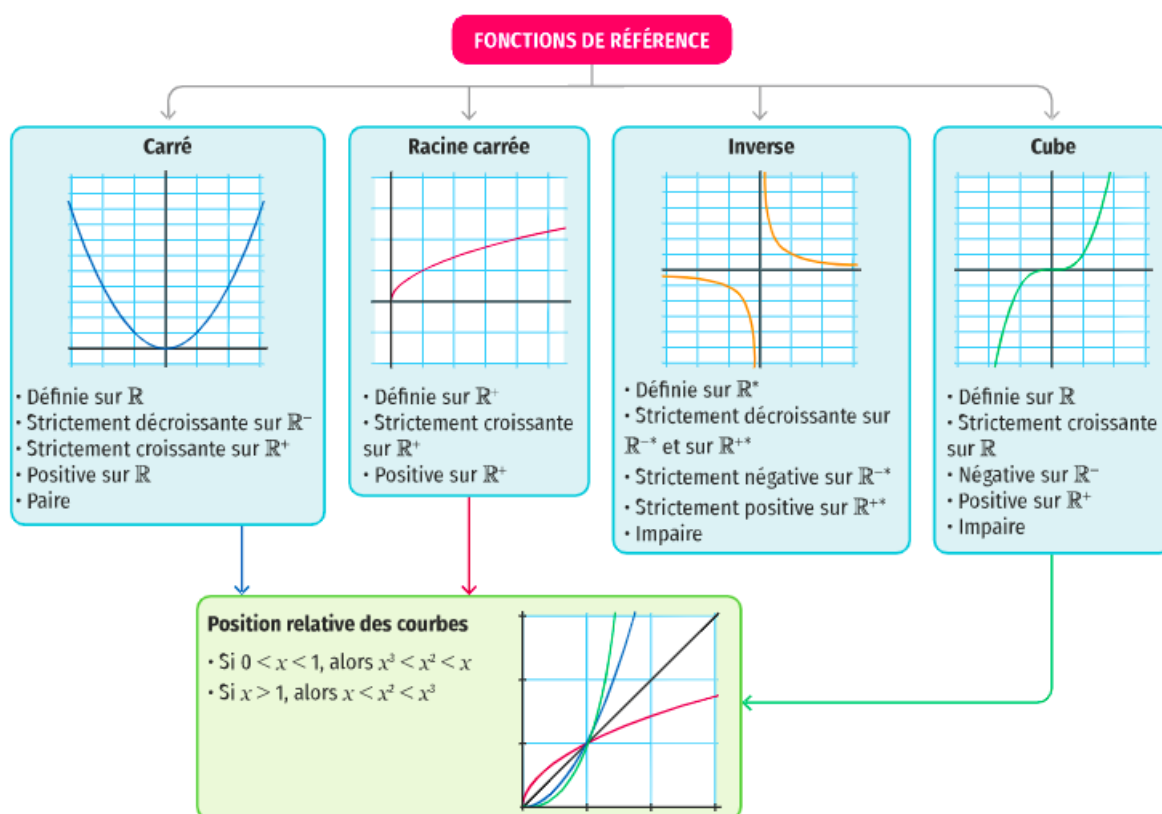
FONCTIONS DE RÉFÉRENCE

Carré

• Définie sur $\mathbb{R}$
• Strictement décroissante sur $\mathbb{R}^-$
• Strictement croissante sur $\mathbb{R}^+$
• Positive sur $\mathbb{R}$
• Paire

Racine carrée

• Définie sur $\mathbb{R}^+$
• Strictement croissante sur $\mathbb{R}^+$
• Positive sur $\mathbb{R}^+$

Inverse

• Définie sur $\mathbb{R}^*$
• Strictement décroissante sur $\mathbb{R}^{-*}$ et sur $\mathbb{R}^{+*}$
• Strictement négative sur $\mathbb{R}^{-*}$
• Strictement positive sur $\mathbb{R}^{+*}$
• Impaire

Cube

• Définie sur $\mathbb{R}$
• Strictement croissante sur $\mathbb{R}$
• Négative sur $\mathbb{R}^-$
• Positive sur $\mathbb{R}^+$
• Impaire

Position relative des courbes

• Si $0 < x < 1$, alors $x^3 < x^2 < x$
• Si $x > 1$, alors $x < x^2 < x^3$